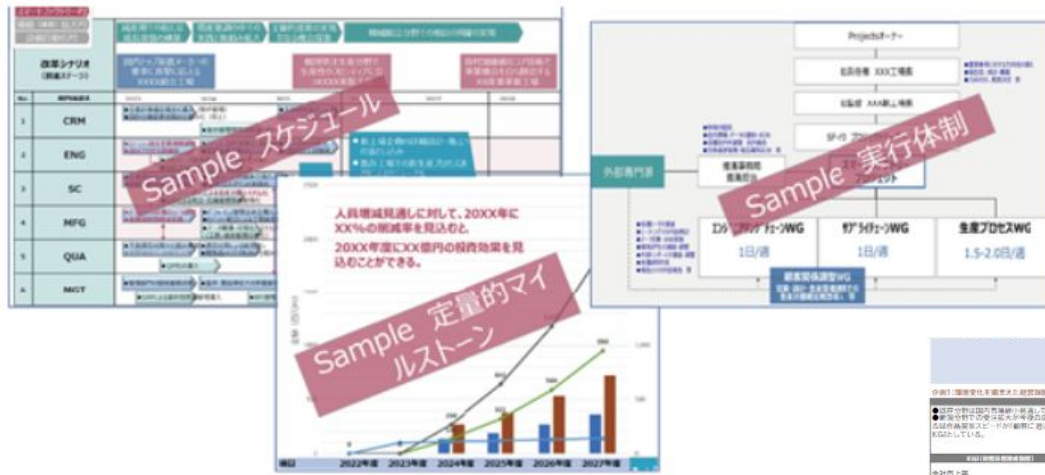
Sample スケジュール

改革シナリオ

CRM
ENG
SC
MFG
QUA
MGT

Sample 実行体制

Projectオーナー

外部専門家

エンジニアリングチェーンWG
1日/週

サプライチェーンWG
1日/週

生産プロセスWG
1.5-2.0日/週

Sample 定量的マイルストーン

人員増減見通しに対して、20XX年にXX%の削減率を見込めると、20XX年度にXX億円の投資効果を見込むことができる。

2022年度
2023年度
2024年度
2025年度
2026年度
2027年度